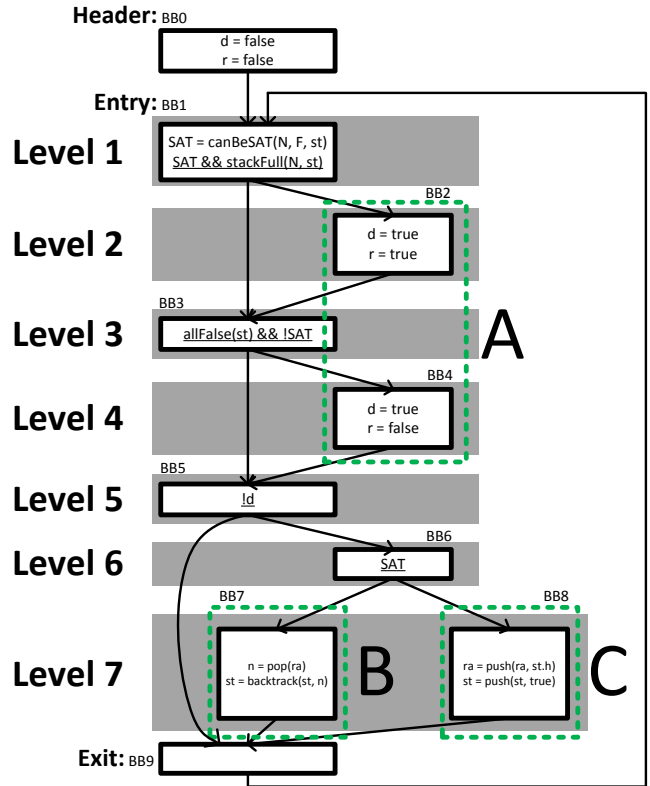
Header: BB0

d = false
r = false

Entry: BB1

Level 1

SAT = canBeSAT(N, F, st)
SAT && stackFull(N, st)

BB2

Level 2

d = true
r = true

BB3

Level 3

allFalse(st) && !SAT

A

BB4

Level 4

d = true
r = false

BB5

Level 5

!d

BB6

Level 6

SAT

BB7

BB8

Level 7

n = pop(ra)
st = backtrack(st, n)

B

ra = push(ra, st.h)
st = push(st, true)

C

Exit: BB9